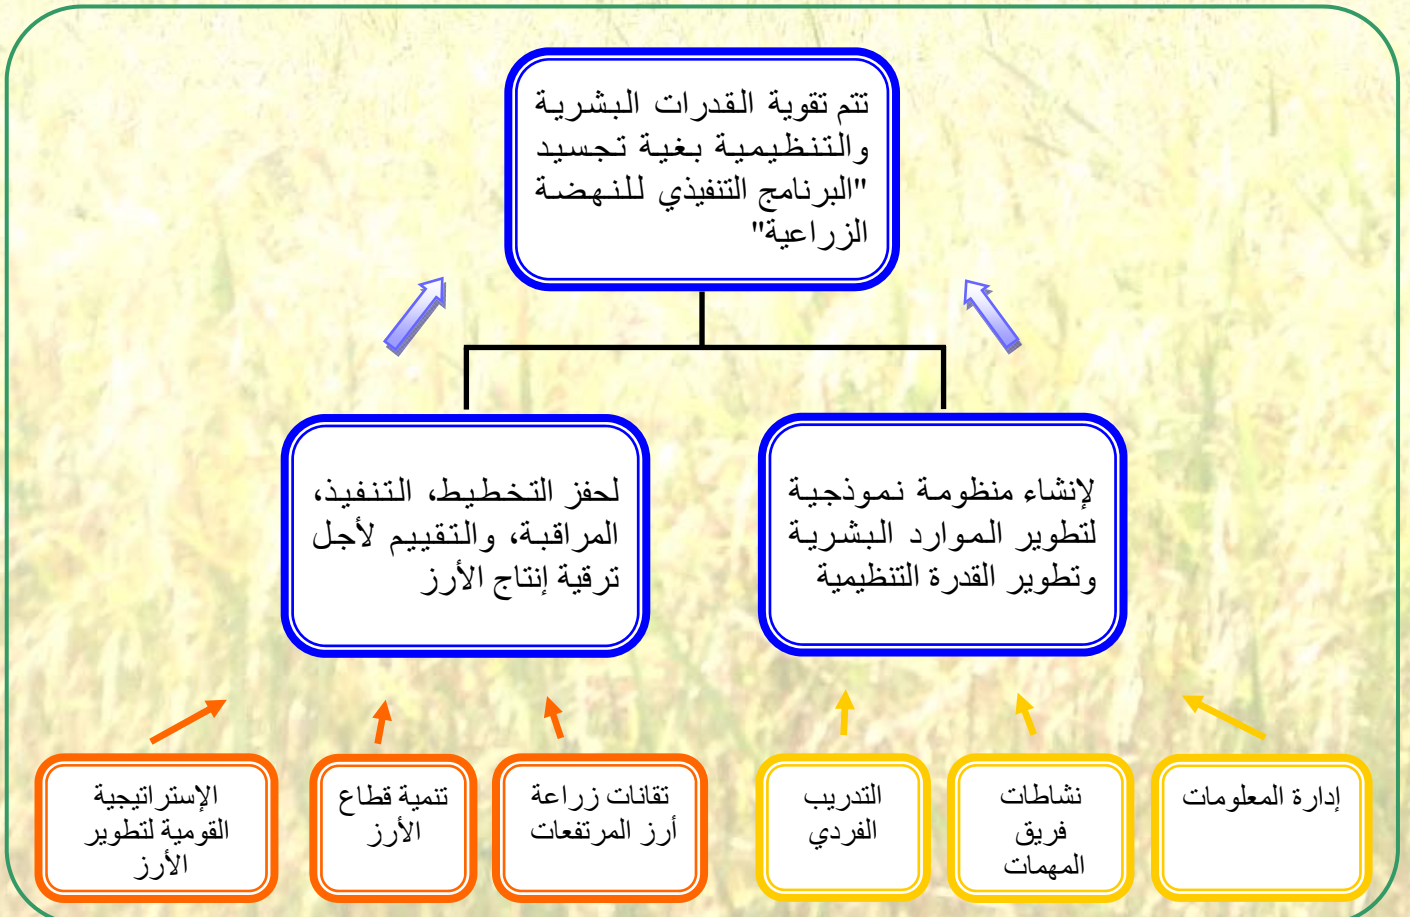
تتم تقوية القدرات البشرية والتنظيمية بغية تجسيد "البرنامج التنفيذي للنهضة الزراعية"

لإنشاء منظومة نموذجية لتطوير الموارد البشرية وتطوير القدرة التنظيمية

لحفز التخطيط، التنفيذ، المراقبة، والتقييم لأجل ترقية إنتاج الأرز

إدارة المعلومات

نشاطات فريق المهمات

التدريب الفردي

تقانات زراعة أرز المرتفعات

تنمية قطاع الأرز

الإستراتيجية القومية لتطوير الأرز